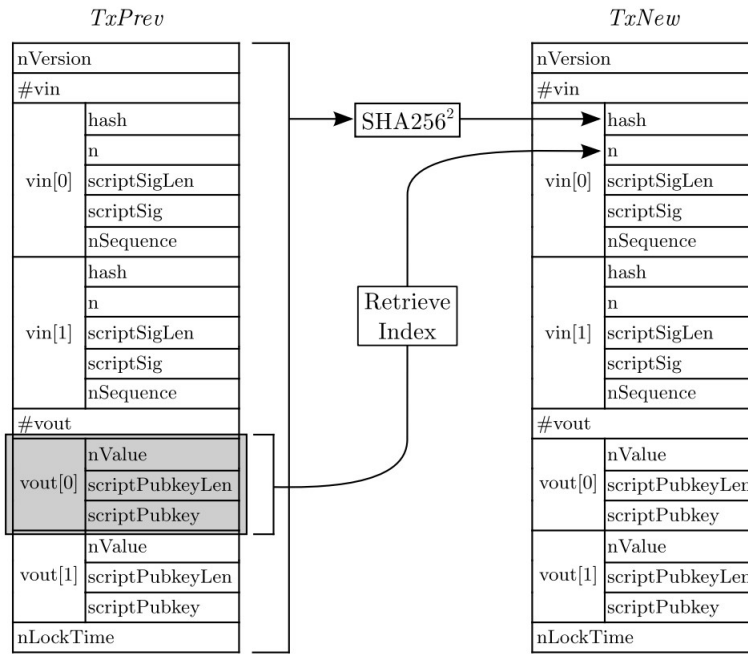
$TxPrev$

| nVersion | |
|---|---|
| #vin | |
| vin[0] | hash |
| | n |
| | scriptSigLen |
| | scriptSig |
| | nSequence |
| vin[1] | hash |
| | n |
| | scriptSigLen |
| | scriptSig |
| | nSequence |
| #vout | |
| vout[0] | nValue |
| | scriptPubkeyLen |
| | scriptPubkey |
| vout[1] | nValue |
| | scriptPubkeyLen |
| | scriptPubkey |
| nLockTime | |

$SHA256^2$

Retrieve Index

$TxNew$

| nVersion | |
|---|---|
| #vin | |
| vin[0] | hash |
| | n |
| | scriptSigLen |
| | scriptSig |
| | nSequence |
| vin[1] | hash |
| | n |
| | scriptSigLen |
| | scriptSig |
| | nSequence |
| #vout | |
| vout[0] | nValue |
| | scriptPubkeyLen |
| | scriptPubkey |
| vout[1] | nValue |
| | scriptPubkeyLen |
| | scriptPubkey |
| nLockTime | |